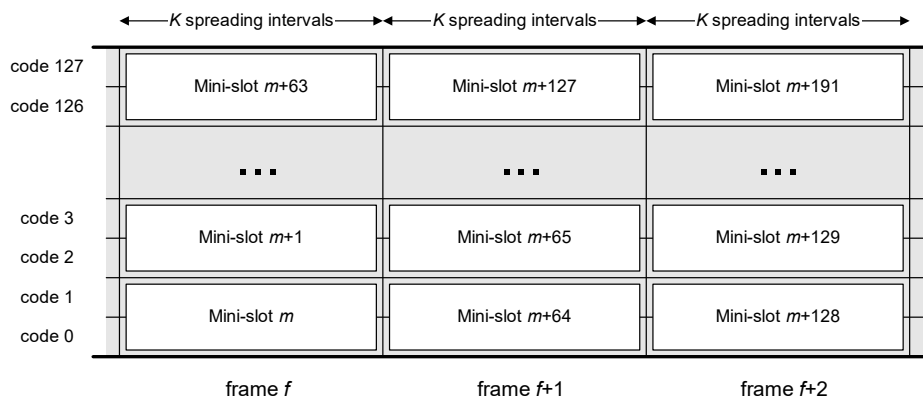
$K$ spreading intervals $K$ spreading intervals $K$ spreading intervals

code 127
code 126

Mini-slot $m$+63
Mini-slot $m$+127
Mini-slot $m$+191

...
...
...

code 3
code 2

Mini-slot $m$+1
Mini-slot $m$+65
Mini-slot $m$+129

code 1
code 0

Mini-slot $m$
Mini-slot $m$+64
Mini-slot $m$+128

frame $f$
frame $f$+1
frame $f$+2